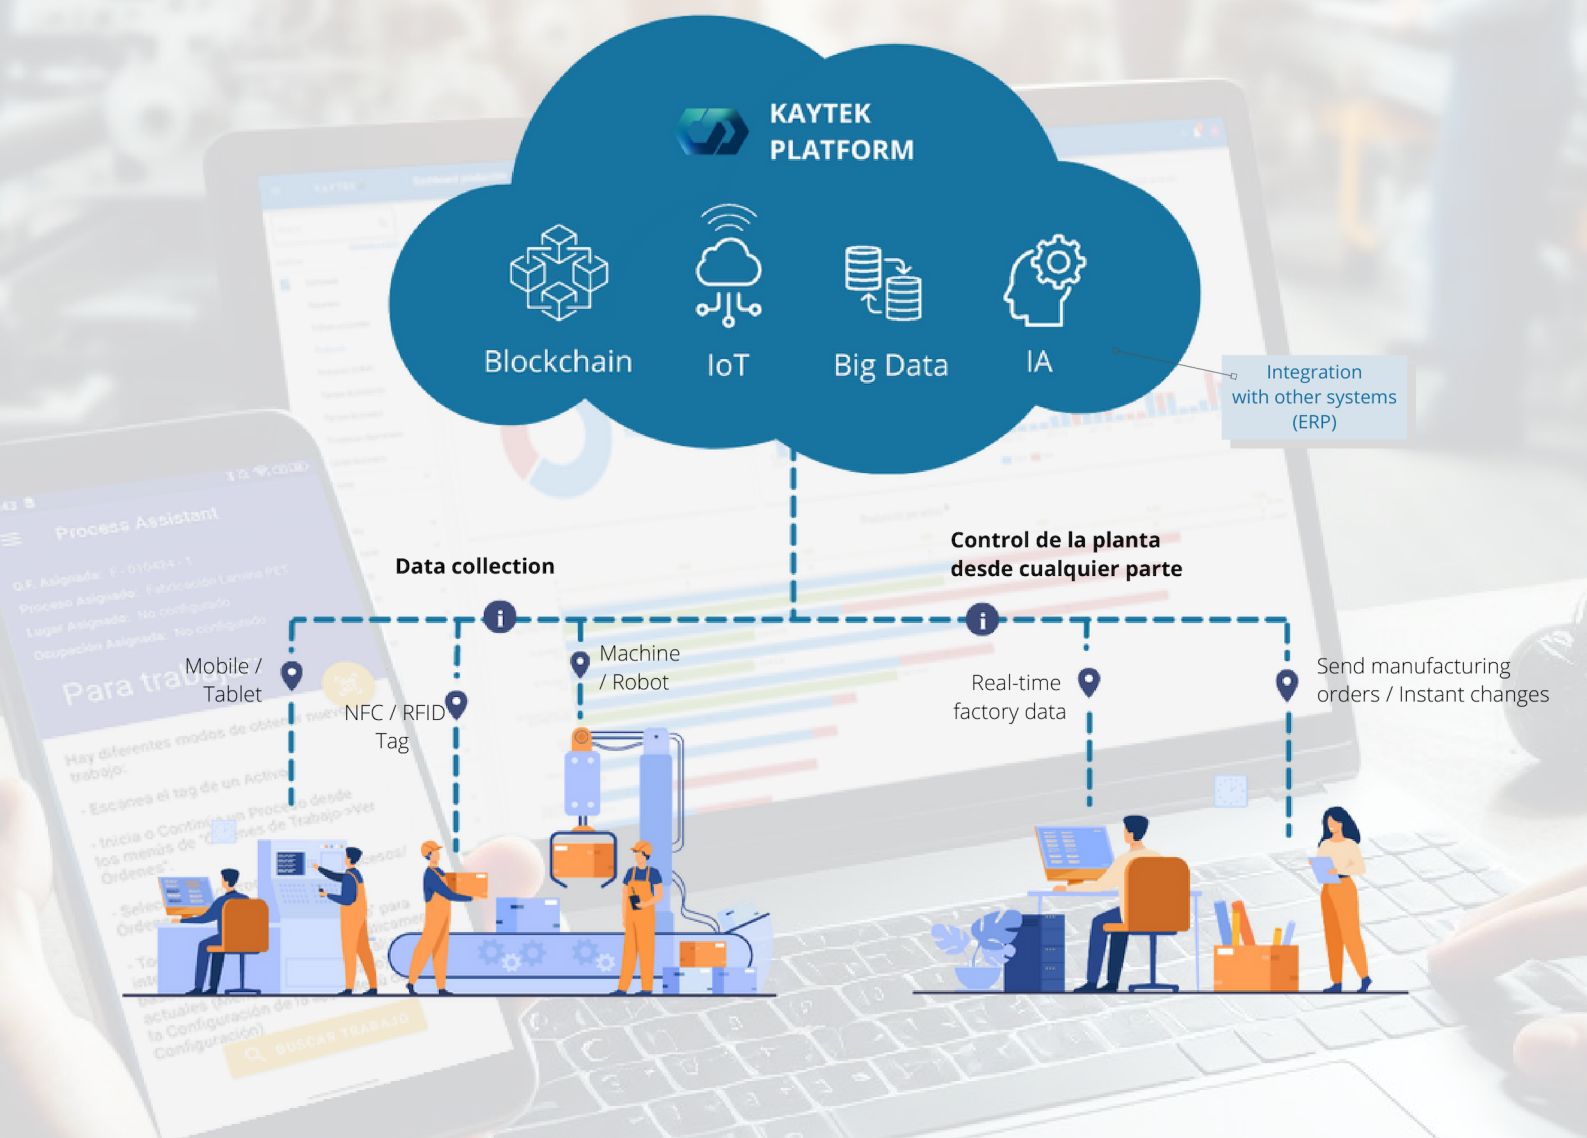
KAYTEK PLATFORM

Blockchain

IoT

Big Data

IA

Integration with other systems (ERP)

Data collection

Control de la planta desde cualquier parte

Mobile / Tablet

NFC / RFID Tag

Machine / Robot

Real-time factory data

Send manufacturing orders / Instant changes

Process Assistant

O.F. Asignada: F - 010494 - 1

Proceso Asignado: Fabricación Lamina PET

Lugar Asignado: No configurado

Ocupación Asignada: No configurado

Para trabajar

Hay diferentes modos de obtener nuevo trabajo:

- Escanea el tag de un Activo

- Inicia o Continúa un Proceso desde los menús de "Órdenes de Trabajo->Ver Órdenes"

BUSCAR TRABAJO